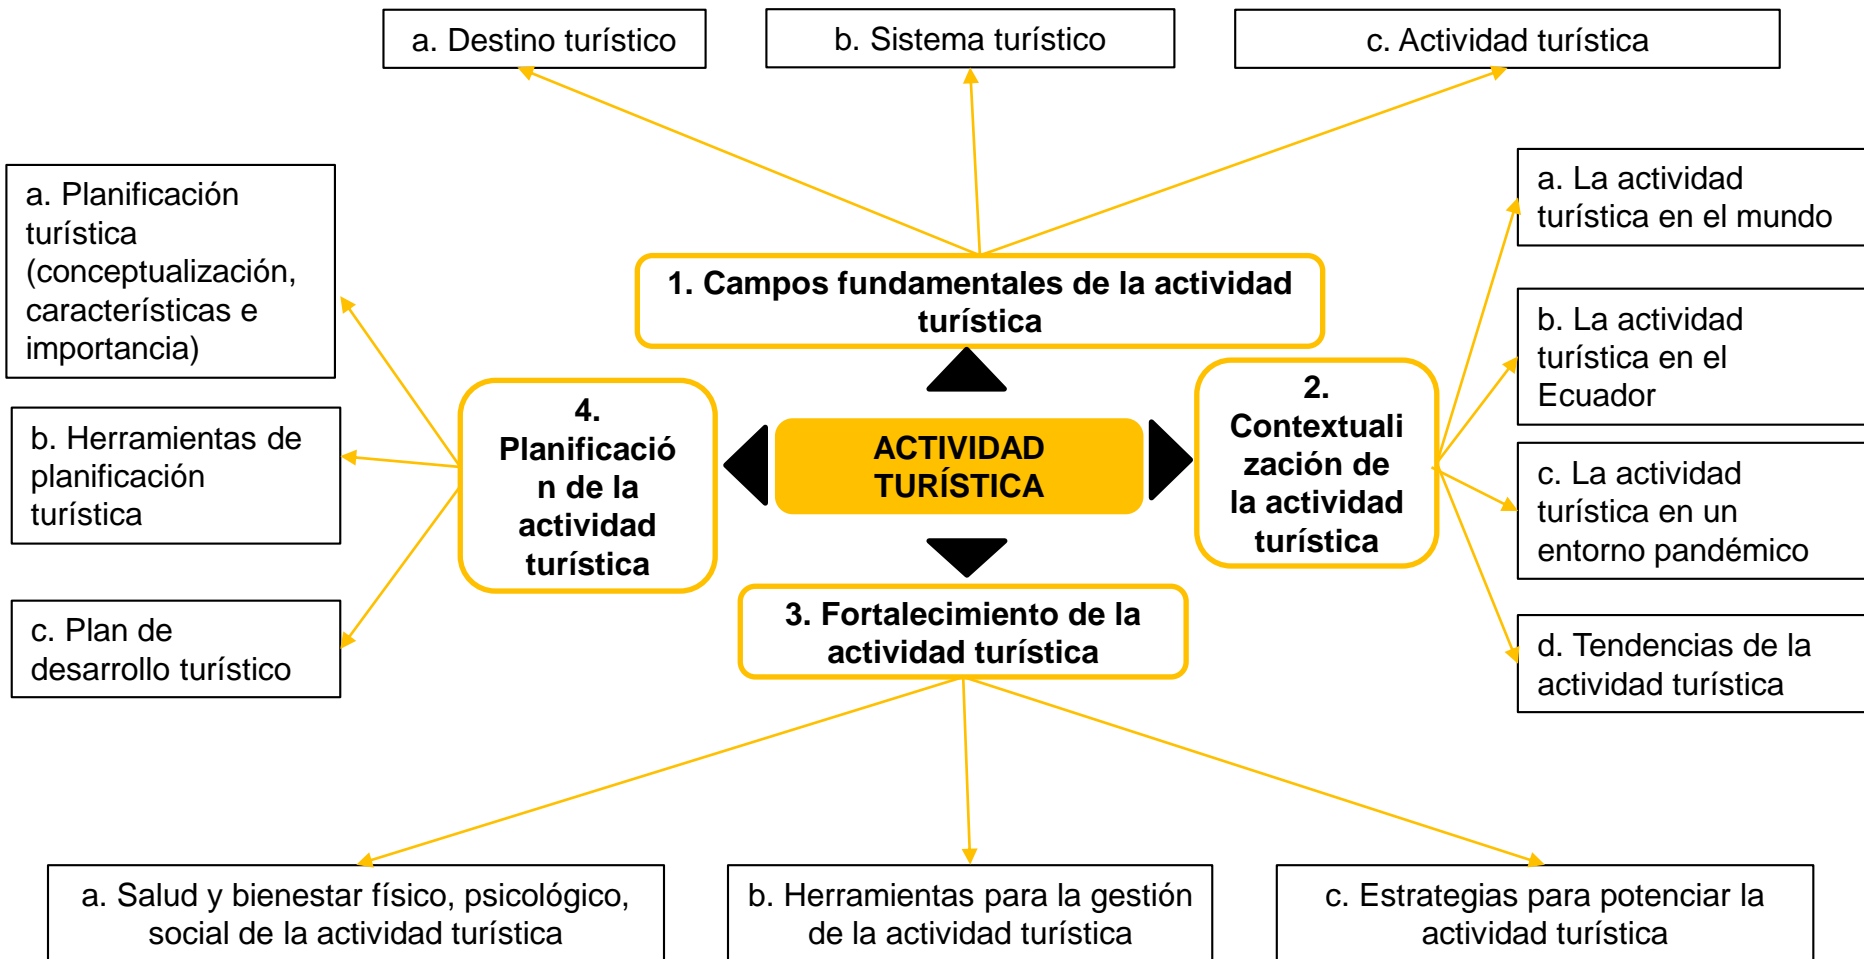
ACTIVIDAD TURÍSTICA

1. Campos fundamentales de la actividad turística

a. Destino turístico

b. Sistema turístico

c. Actividad turística

2. Contextualización de la actividad turística

a. La actividad turística en el mundo

b. La actividad turística en el Ecuador

c. La actividad turística en un entorno pandémico

d. Tendencias de la actividad turística

3. Fortalecimiento de la actividad turística

a. Salud y bienestar físico, psicológico, social de la actividad turística

b. Herramientas para la gestión de la actividad turística

c. Estrategias para potenciar la actividad turística

4. Planificación de la actividad turística

a. Planificación turística (conceptualización, características e importancia)

b. Herramientas de planificación turística

c. Plan de desarrollo turístico